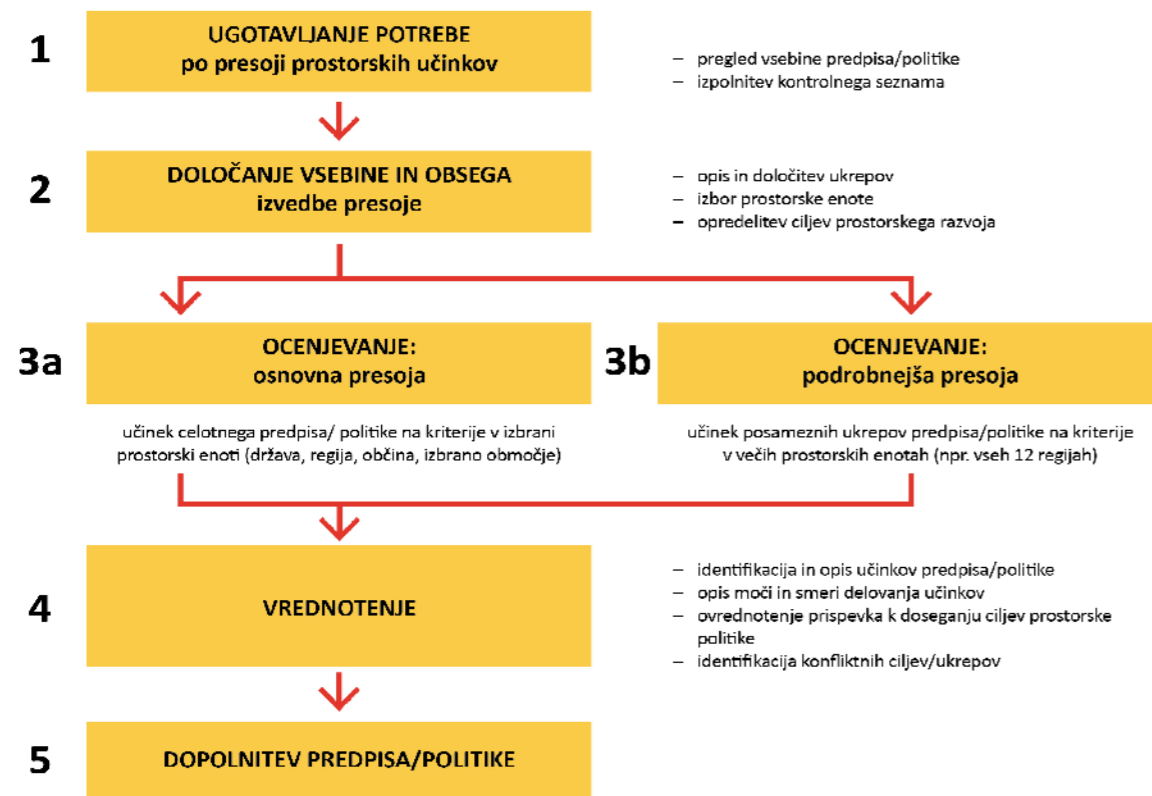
1

UGOTAVLJANJE POTREBE
po presoji prostorskih učinkov

– pregled vsebine predpisa/politike
– izpolnitev kontrolnega seznama

2

DOLOČANJE VSEBINE IN OBSEGA
izvedbe presoje

– opis in določitev ukrepov
– izbor prostorske enote
– opredelitev ciljev prostorskega razvoja

3a

OCENJEVANJE:
osnovna presoja

učinek celotnega predpisa/ politike na kriterije v izbrani prostorski enoti (država, regija, občina, izbrano območje)

3b

OCENJEVANJE:
podrobnejša presoja

učinek posameznih ukrepov predpisa/politike na kriterije v večih prostorskih enotah (npr. vseh 12 regijah)

4

VREDNOTENJE

– identifikacija in opis učinkov predpisa/politike
– opis moči in smeri delovanja učinkov
– ovrednotenje prispevka k doseganju ciljev prostorske politike
– identifikacija konfliktnih ciljev/ukrepov

5

DOPOLNITEV PREDPISA/POLITIKE